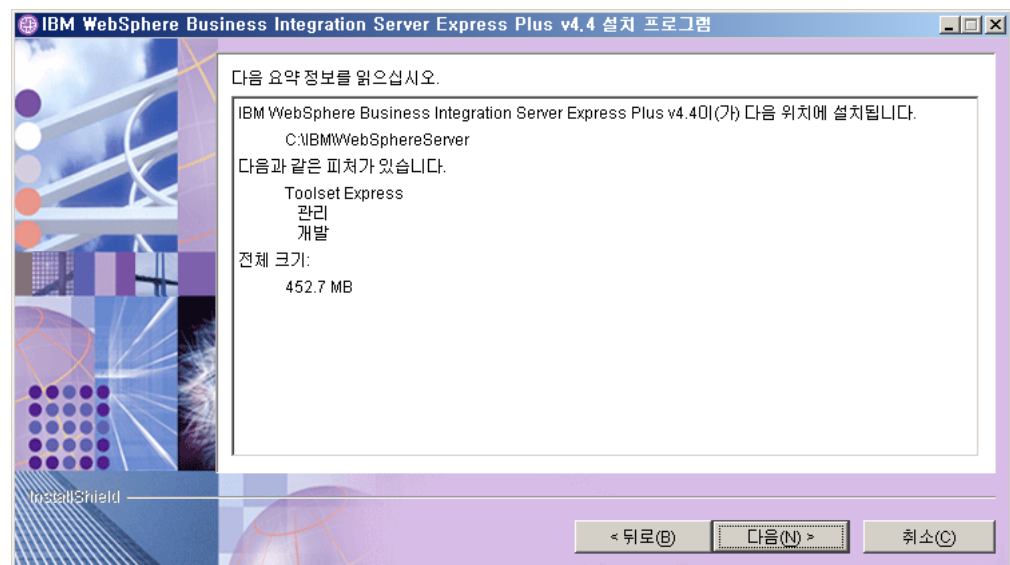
IBM WebSphere Business Integration Server Express Plus v4.4 설치 프로그램

다음 요약 정보를 읽으십시오.

IBM WebSphere Business Integration Server Express Plus v4.4이(가) 다음 위치에 설치됩니다.

C:\IBM\WebSphereServer

다음과 같은 피처가 있습니다.

Toolset Express
관리
개발

전체 크기:

452.7 MB

InstallShield

< 뒤로(B)
다음(N) >
취소(C)